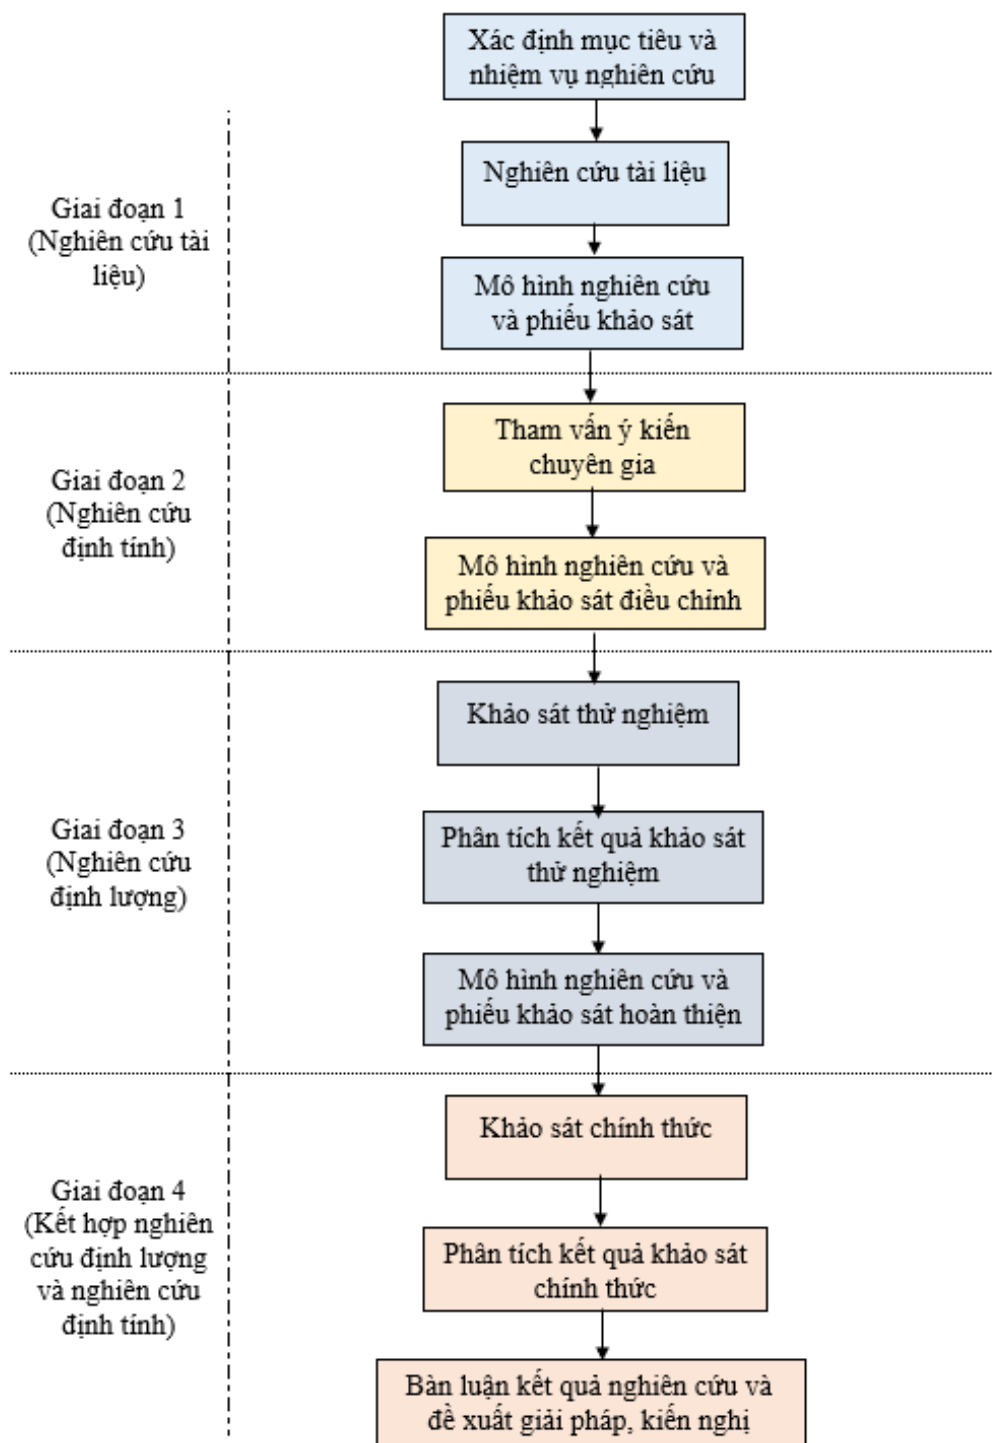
Xác định mục tiêu và nhiệm vụ nghiên cứu

Giai đoạn 1 (Nghiên cứu tài liệu)

Nghiên cứu tài liệu

Mô hình nghiên cứu và phiếu khảo sát

Giai đoạn 2 (Nghiên cứu định tính)

Tham vấn ý kiến chuyên gia

Mô hình nghiên cứu và phiếu khảo sát điều chỉnh

Giai đoạn 3 (Nghiên cứu định lượng)

Khảo sát thử nghiệm

Phân tích kết quả khảo sát thử nghiệm

Mô hình nghiên cứu và phiếu khảo sát hoàn thiện

Giai đoạn 4 (Kết hợp nghiên cứu định lượng và nghiên cứu định tính)

Khảo sát chính thức

Phân tích kết quả khảo sát chính thức

Bàn luận kết quả nghiên cứu và đề xuất giải pháp, kiến nghị